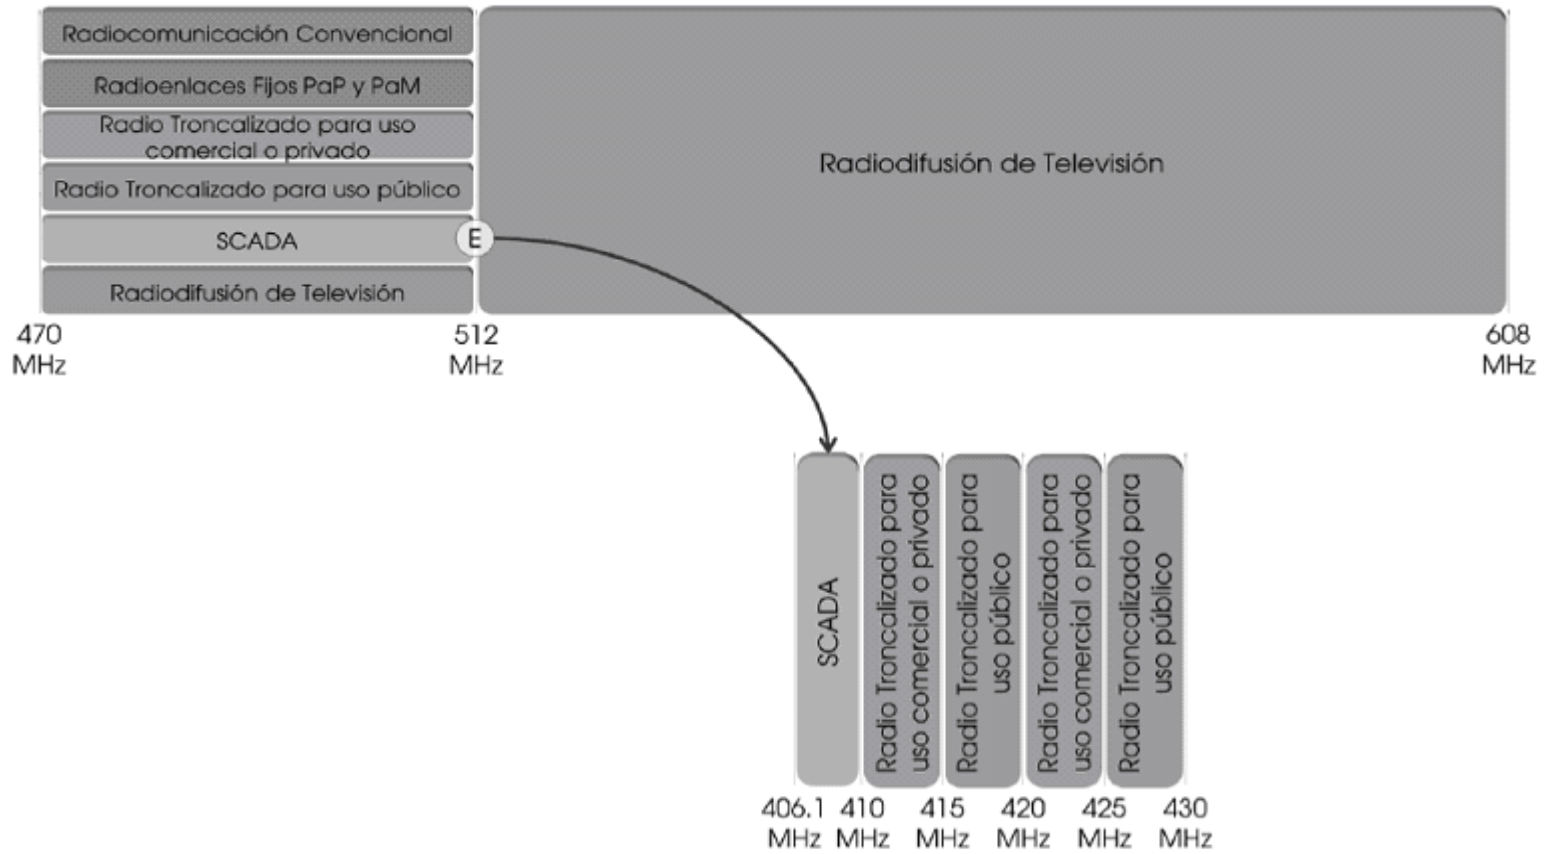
Radiocomunicación Convencional

Radioenlaces Fijos PaP y PaM

Radio Troncalizado para uso comercial o privado

Radio Troncalizado para uso público

SCADA

E

Radiodifusión de Televisión

Radiodifusión de Televisión

470 MHz

512 MHz

608 MHz

SCADA

Radio Troncalizado para uso comercial o privado

Radio Troncalizado para uso público

Radio Troncalizado para uso comercial o privado

Radio Troncalizado para uso público

406.1 MHz

410 MHz

415 MHz

420 MHz

425 MHz

430 MHz